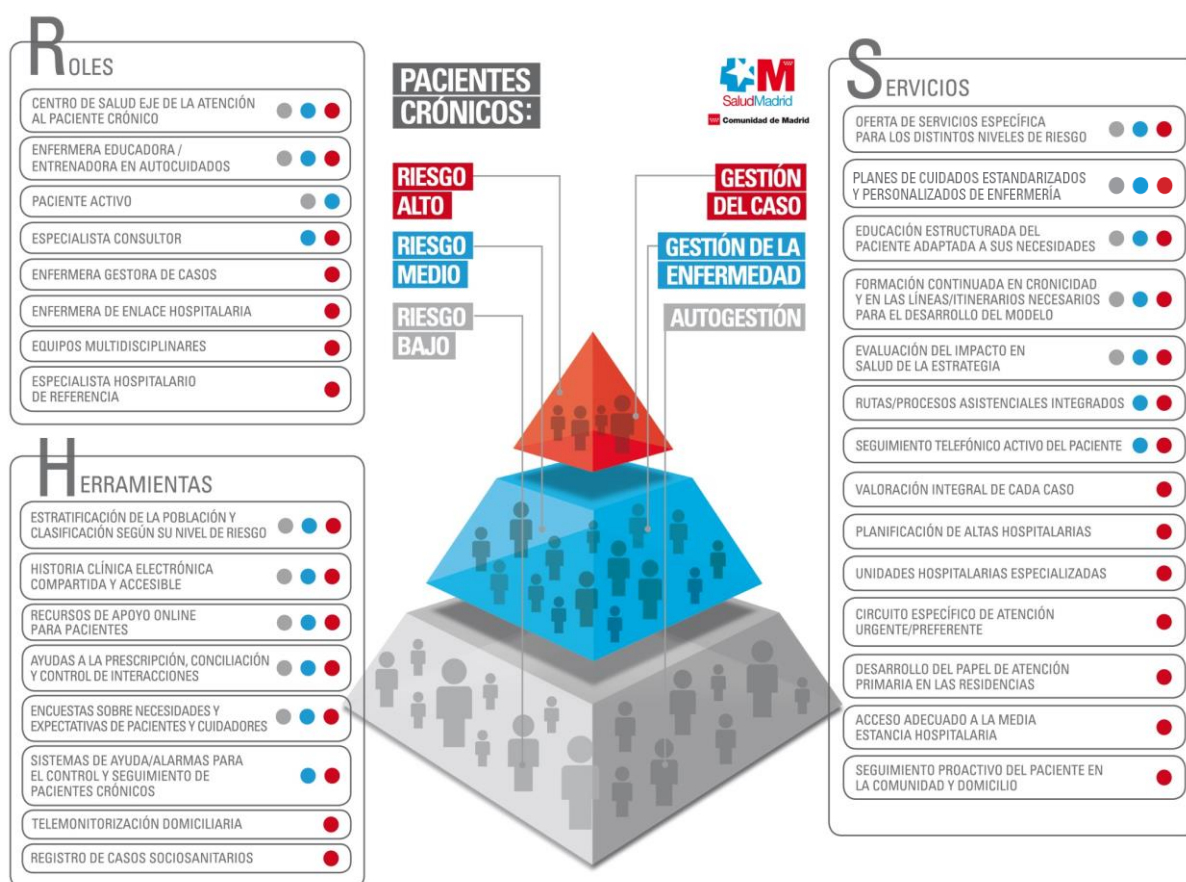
ROLES

CENTRO DE SALUD EJE DE LA ATENCIÓN AL PACIENTE CRÓNICO

ENFERMERA EDUCADORA / ENTRENADORA EN AUTOCUIDADOS

PACIENTE ACTIVO

ESPECIALISTA CONSULTOR

ENFERMERA GESTORA DE CASOS

ENFERMERA DE ENLACE HOSPITALARIA

EQUIPOS MULTIDISCIPLINARES

ESPECIALISTA HOSPITALARIO DE REFERENCIA

HERRAMIENTAS

ESTRATIFICACIÓN DE LA POBLACIÓN Y CLASIFICACIÓN SEGÚN SU NIVEL DE RIESGO

HISTORIA CLÍNICA ELECTRÓNICA COMPARTIDA Y ACCESIBLE

RECURSOS DE APOYO ONLINE PARA PACIENTES

AYUDAS A LA PRESCRIPCIÓN, CONCILIACIÓN Y CONTROL DE INTERACCIONES

ENCUESTAS SOBRE NECESIDADES Y EXPECTATIVAS DE PACIENTES Y CUIDADORES

SISTEMAS DE AYUDA/ALARMAS PARA EL CONTROL Y SEGUIMIENTO DE PACIENTES CRÓNICOS

TELEMONITORIZACIÓN DOMICILIARIA

REGISTRO DE CASOS SOCIOSANITARIOS

PACIENTES CRÓNICOS:

SaludMadrid
Comunidad de Madrid

RIESGO ALTO

RIESGO MEDIO

RIESGO BAJO

GESTIÓN DEL CASO

GESTIÓN DE LA ENFERMEDAD

AUTOGESTIÓN

SERVICIOS

OFERTA DE SERVICIOS ESPECÍFICA PARA LOS DISTINTOS NIVELES DE RIESGO

PLANES DE CUIDADOS ESTANDARIZADOS Y PERSONALIZADOS DE ENFERMERÍA

EDUCACIÓN ESTRUCTURADA DEL PACIENTE ADAPTADA A SUS NECESIDADES

FORMACIÓN CONTINUADA EN CRONICIDAD Y EN LAS LÍNEAS/ITINERARIOS NECESARIOS PARA EL DESARROLLO DEL MODELO

EVALUACIÓN DEL IMPACTO EN SALUD DE LA ESTRATEGIA

RUTAS/PROCESOS ASISTENCIALES INTEGRADOS

SEGUIMIENTO TELEFÓNICO ACTIVO DEL PACIENTE

VALORACIÓN INTEGRAL DE CADA CASO

PLANIFICACIÓN DE ALTAS HOSPITALARIAS

UNIDADES HOSPITALARIAS ESPECIALIZADAS

CIRCUITO ESPECÍFICO DE ATENCIÓN URGENTE/PREFERENTE

DESARROLLO DEL PAPEL DE ATENCIÓN PRIMARIA EN LAS RESIDENCIAS

ACCESO ADECUADO A LA MEDIA ESTANCIA HOSPITALARIA

SEGUIMIENTO PROACTIVO DEL PACIENTE EN LA COMUNIDAD Y DOMICILIO